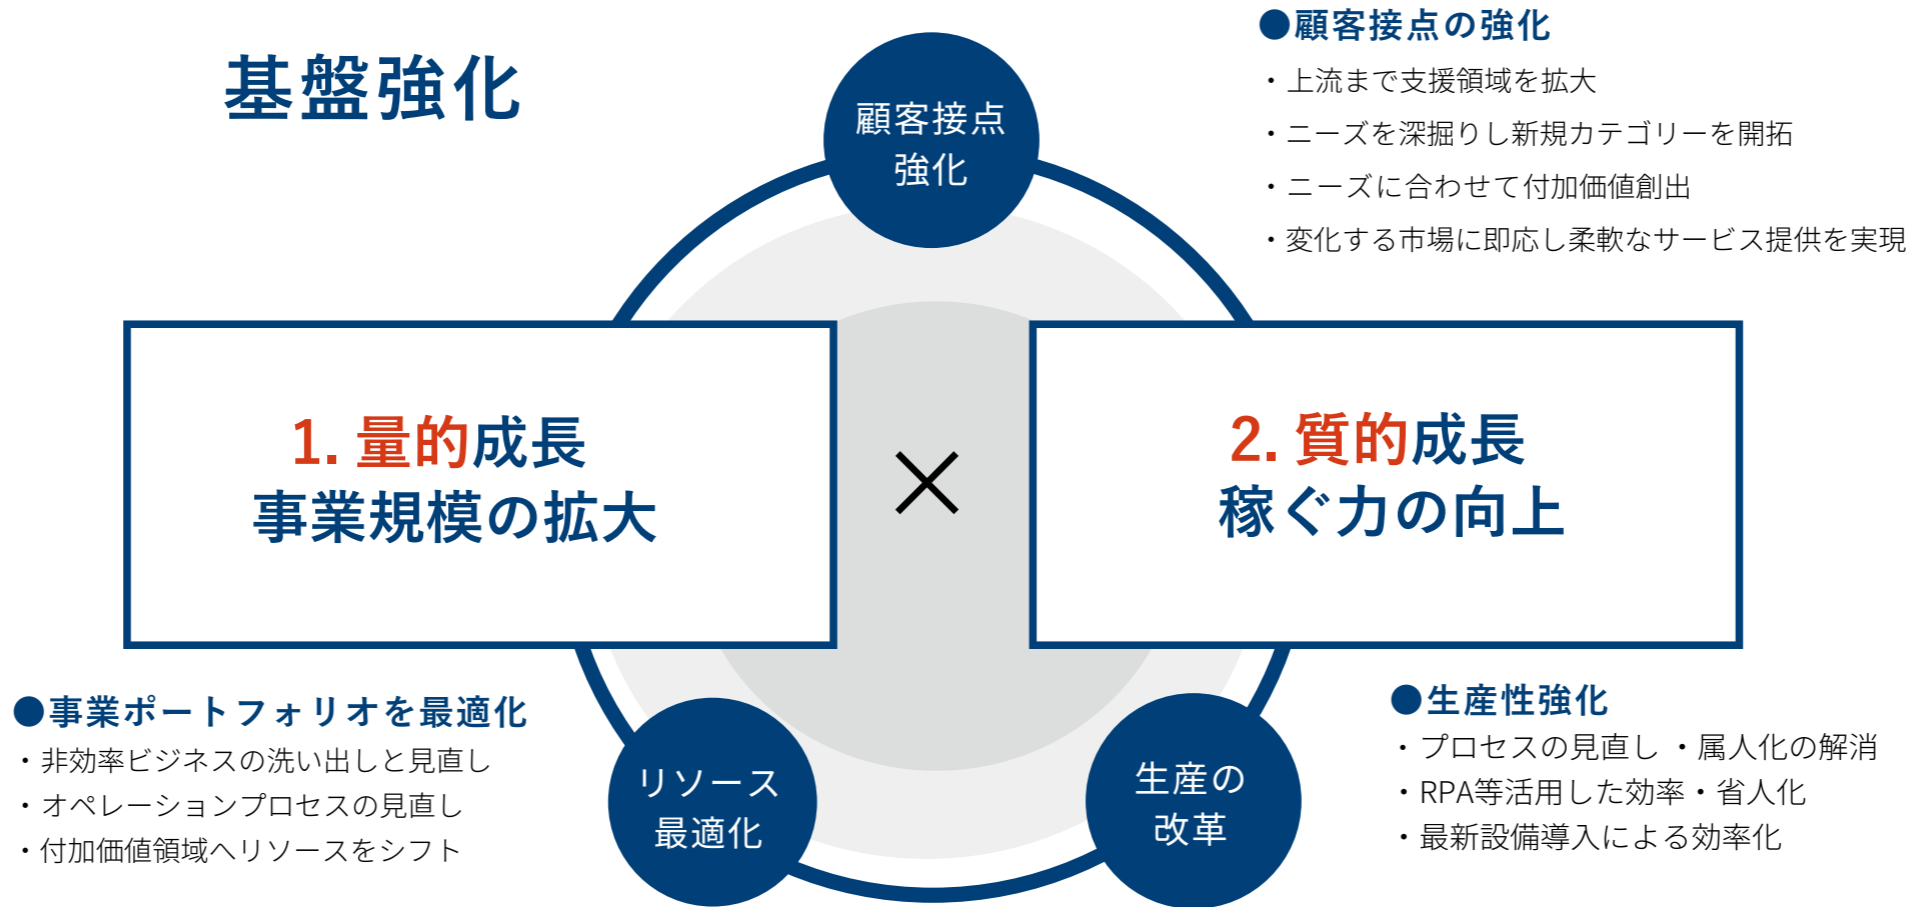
基盤強化

顧客接点強化

●顧客接点の強化
・上流まで支援領域を拡大
・ニーズを深掘りし新規カテゴリーを開拓
・ニーズに合わせて付加価値創出
・変化する市場に即応し柔軟なサービス提供を実現

1. 量的成長
事業規模の拡大

×

2. 質的成長
稼ぐ力の向上

●事業ポートフォリオを最適化
・非効率ビジネスの洗い出しと見直し
・オペレーションプロセスの見直し
・付加価値領域へリソースをシフト

リソース最適化

生産の改革

●生産性強化
・プロセスの見直し ・属人化の解消
・RPA等活用した効率・省人化
・最新設備導入による効率化